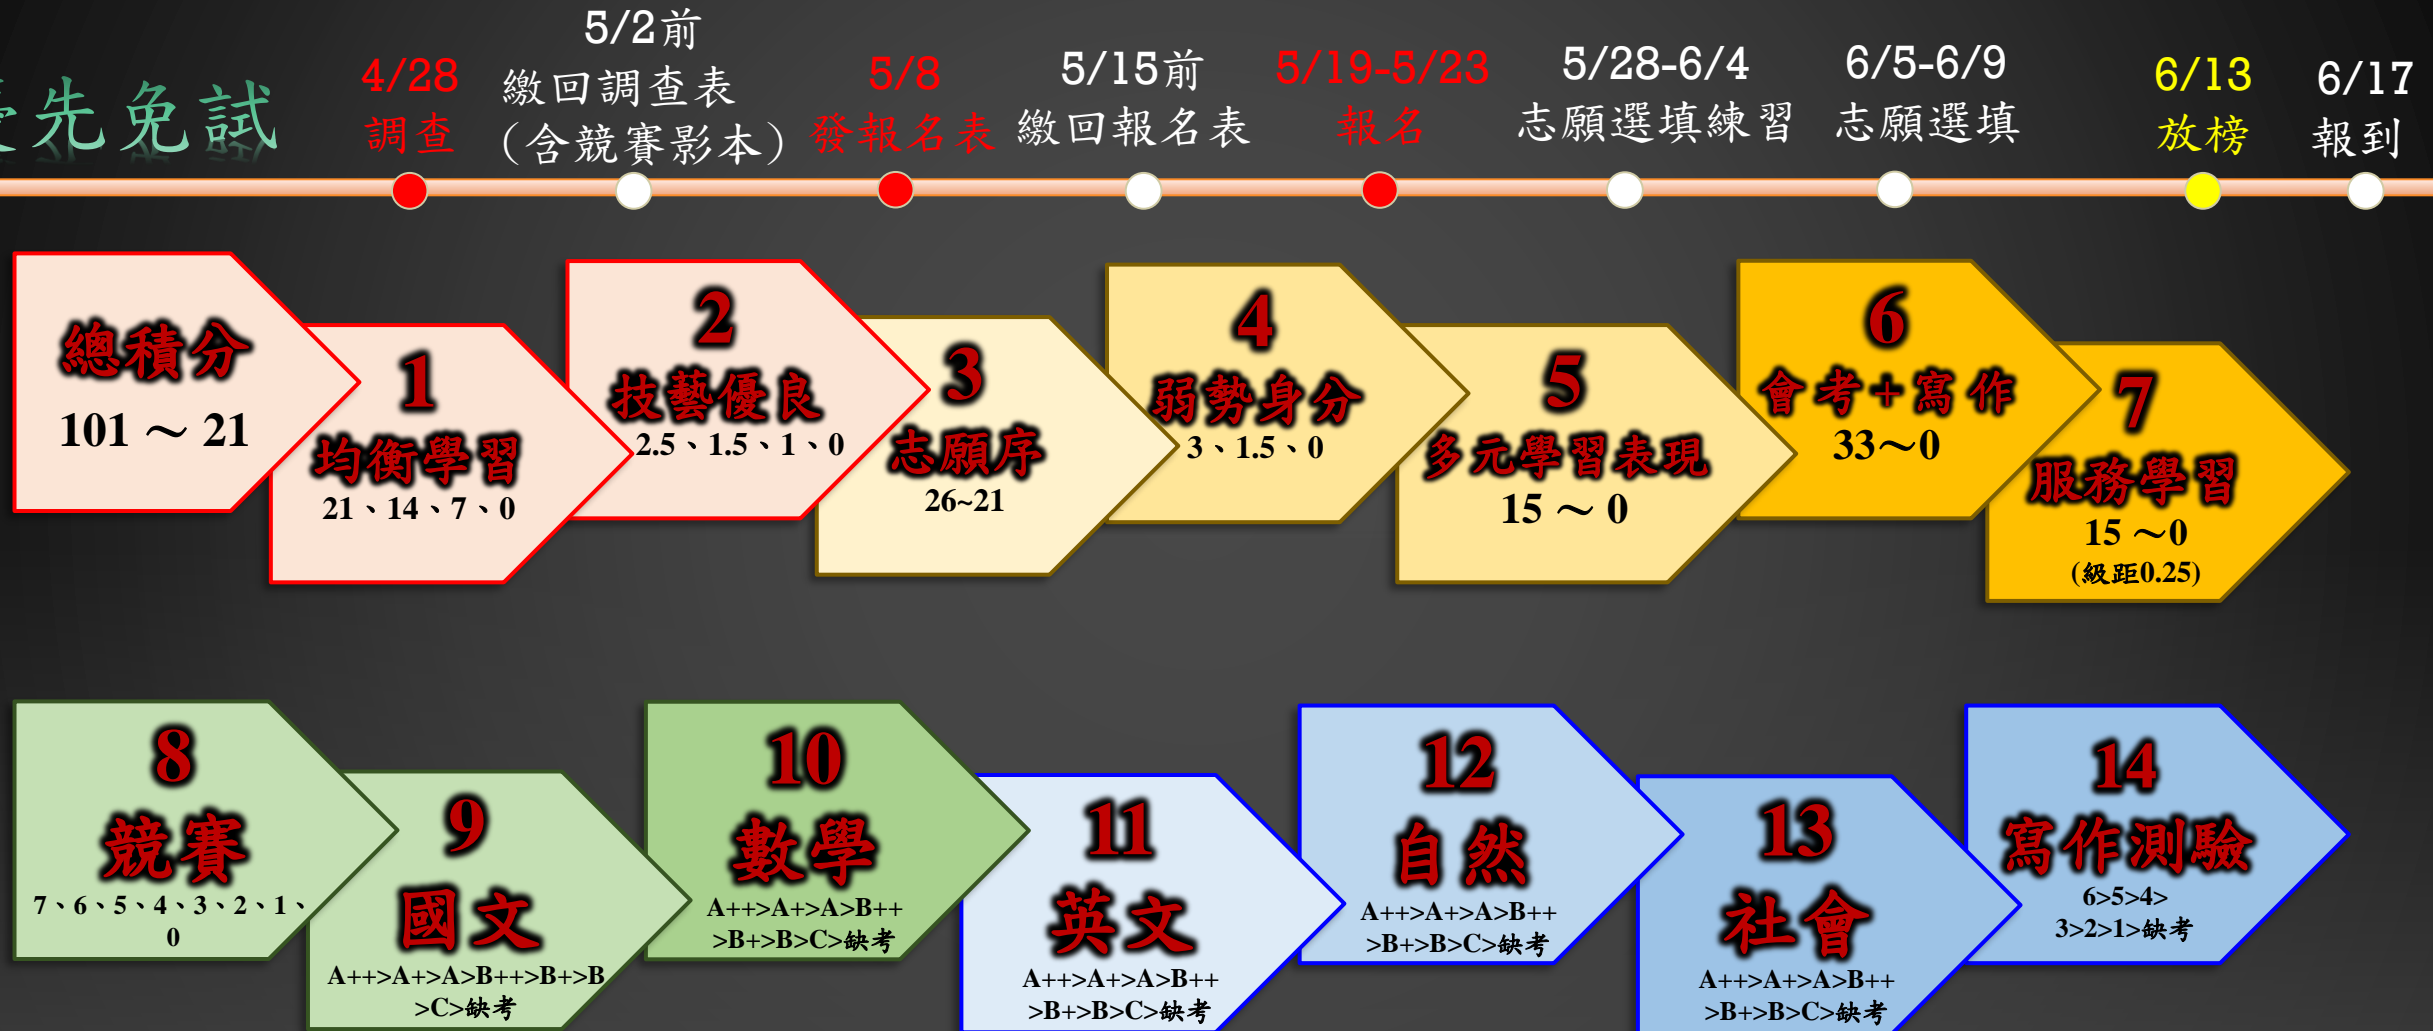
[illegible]先免試

4/28
調查

5/2前
繳回調查表
(含競賽影本)

5/8
發報名表

5/15前
繳回報名表

5/19-5/23
報名

5/28-6/4
志願選填練習

6/5-6/9
志願選填

6/13
放榜

6/17
報到

總積分
101 ~ 21

1
均衡學習
21、14、7、0

2
技藝優良
2.5、1.5、1、0

3
志願序
26~21

4
弱勢身分
3、1.5、0

5
多元學習表現
15 ~ 0

6
會考+寫作
33~0

7
服務學習
15 ~0
(級距0.25)

8
競賽
7、6、5、4、3、2、1、0

9
國文
A++>A+>A>B++>B+>B>C>缺考

10
數學
A++>A+>A>B++>B+>B>C>缺考

11
英文
A++>A+>A>B++>B+>B>C>缺考

12
自然
A++>A+>A>B++>B+>B>C>缺考

13
社會
A++>A+>A>B++>B+>B>C>缺考

14
寫作測驗
6>5>4>3>2>1>缺考